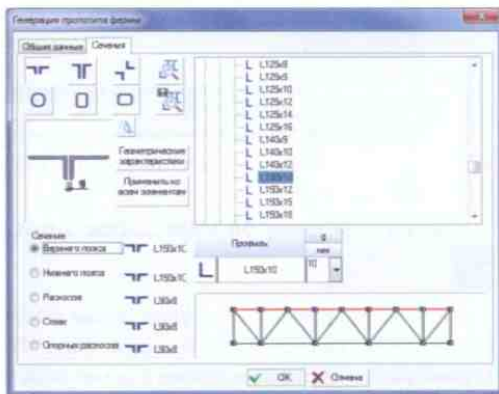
Генерация прототипа фермы

Общие данные | Сечения

Геометрические характеристики

Применить ко всем элементам

L125x8
L125x9
L125x10
L125x12
L125x14
L125x16
L140x9
L140x10
L140x12
L150x10
L150x12
L150x15
L150x18

Сечения
Верхнего пояса L150x10
Нижнего пояса L150x10
Раскосов L90x8
Стоек L90x8
Опорных раскосов L90x8

Профиль | б мм
L150x10 | 10

OK | Отмена